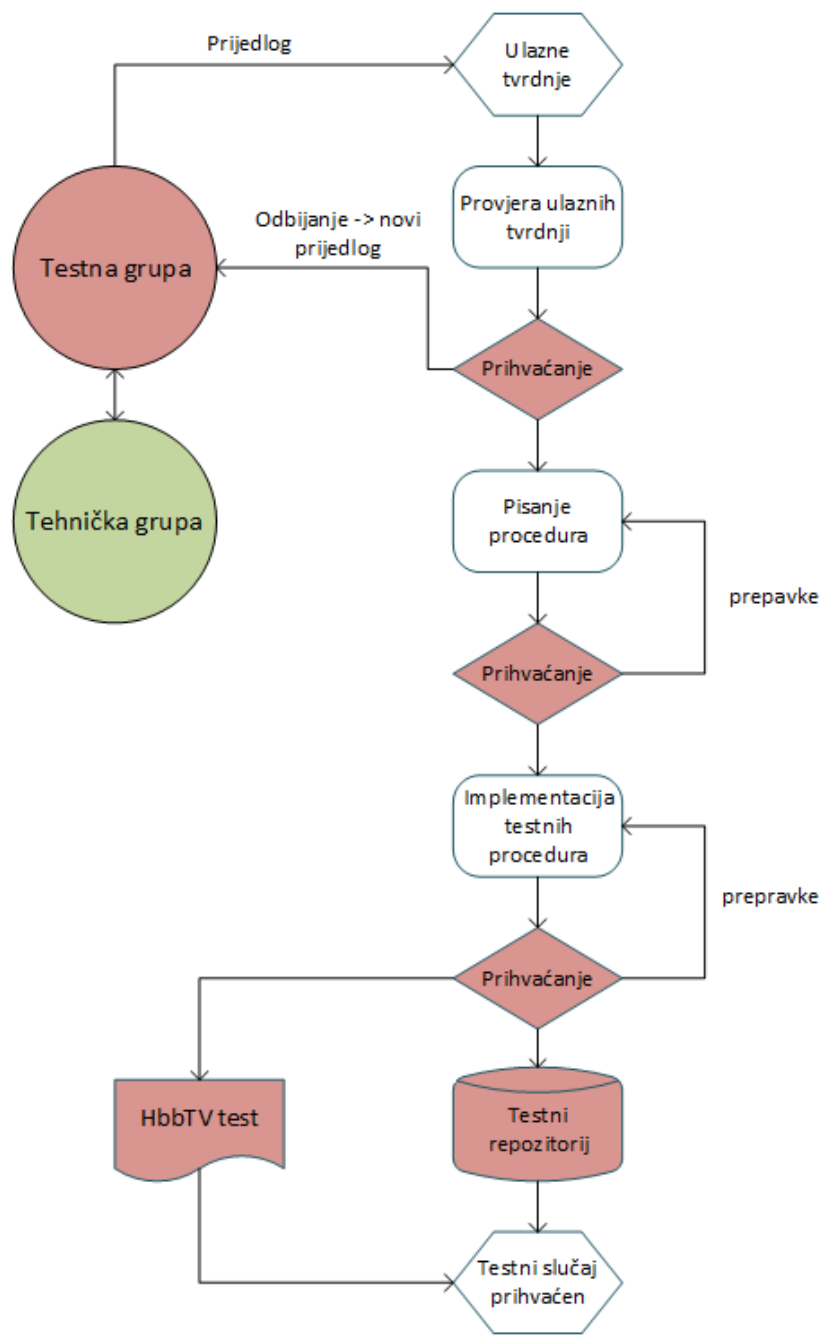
Prijedlog

Ulazne tvrdnje

Provjera ulaznih tvrdnji

Odbijanje -> novi prijedlog

Testna grupa

Prihvaćanje

Tehnička grupa

Pisanje procedura

prepavke

Prihvaćanje

Implementacija testnih procedura

prepravke

Prihvaćanje

HbbTV test

Testni repozitorij

Testni slučaj prihvaćen